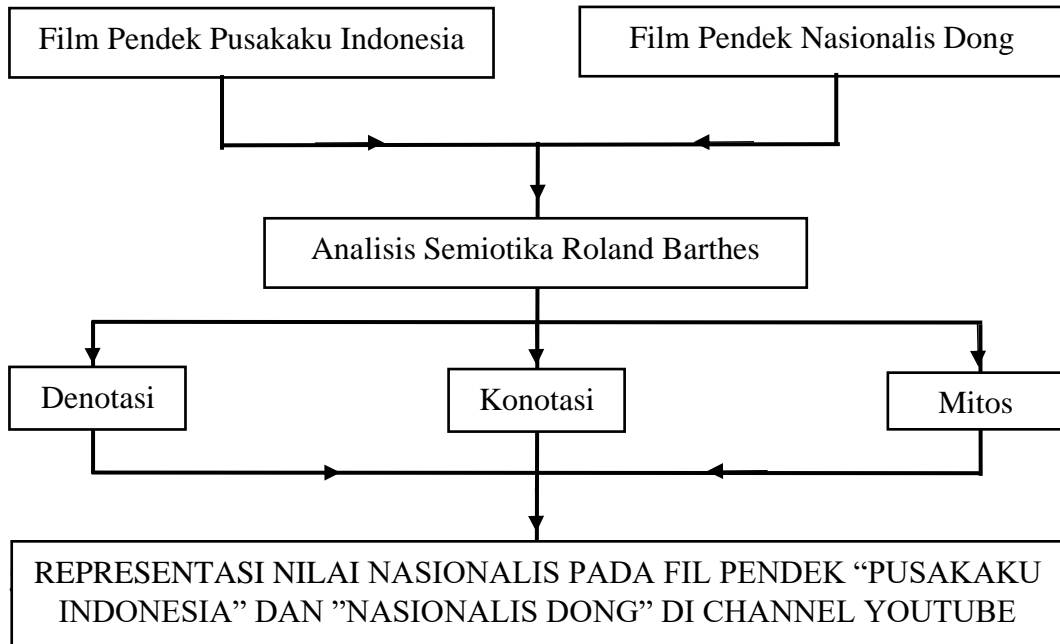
Film Pendek Pusakaku Indonesia

Film Pendek Nasionalis Dong

Analisis Semiotika Roland Barthes

Denotasi

Konotasi

Mitos

REPRESENTASI NILAI NASIONALIS PADA FIL PENDEK “PUSAKAKU INDONESIA” DAN ”NASIONALIS DONG” DI CHANNEL YOUTUBE